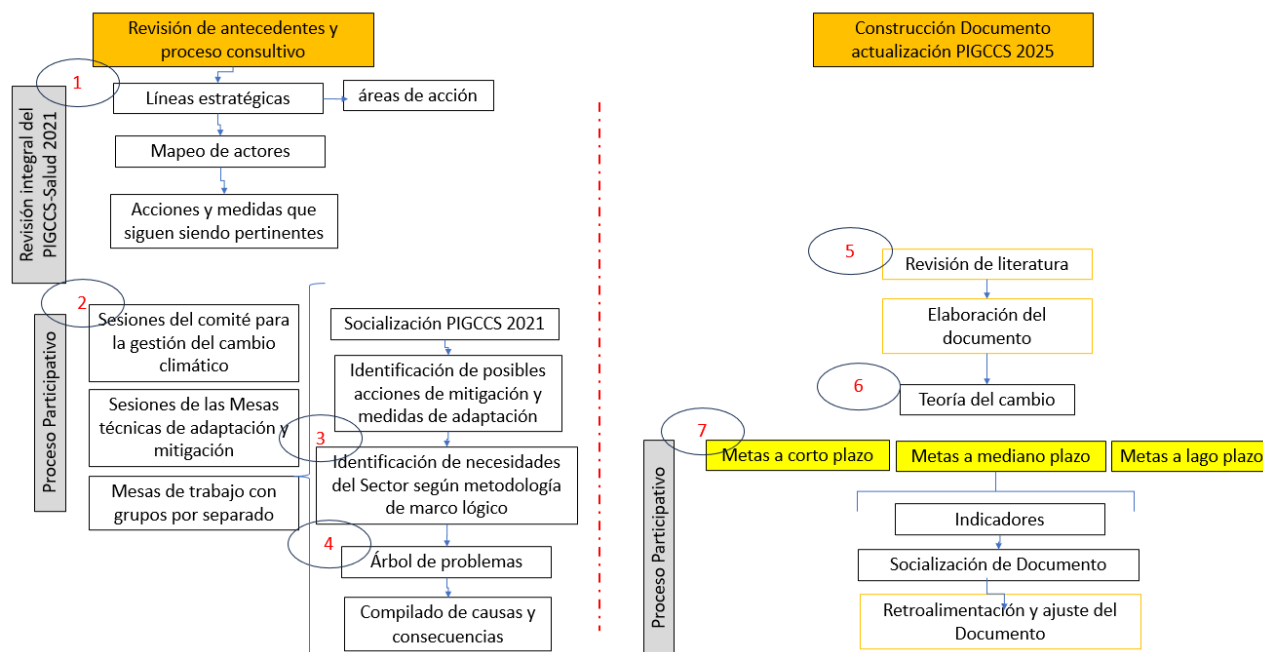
Revisión de antecedentes y proceso consultivo

Revisión integral del PIGCCS-Salud 2021

1

Líneas estratégicas

áreas de acción

Mapeo de actores

Acciones y medidas que siguen siendo pertinentes

Proceso Participativo

2

Sesiones del comité para la gestión del cambio climático

Sesiones de las Mesas técnicas de adaptación y mitigación

Mesas de trabajo con grupos por separado

Socialización PIGCCS 2021

Identificación de posibles acciones de mitigación y medidas de adaptación

3

Identificación de necesidades del Sector según metodología de marco lógico

4

Árbol de problemas

Compilado de causas y consecuencias

Construcción Documento actualización PIGCCS 2025

5

Revisión de literatura

Elaboración del documento

6

Teoría del cambio

Proceso Participativo

7

Metas a corto plazo

Metas a mediano plazo

Metas a lago plazo

Indicadores

Socialización de Documento

Retroalimentación y ajuste del Documento